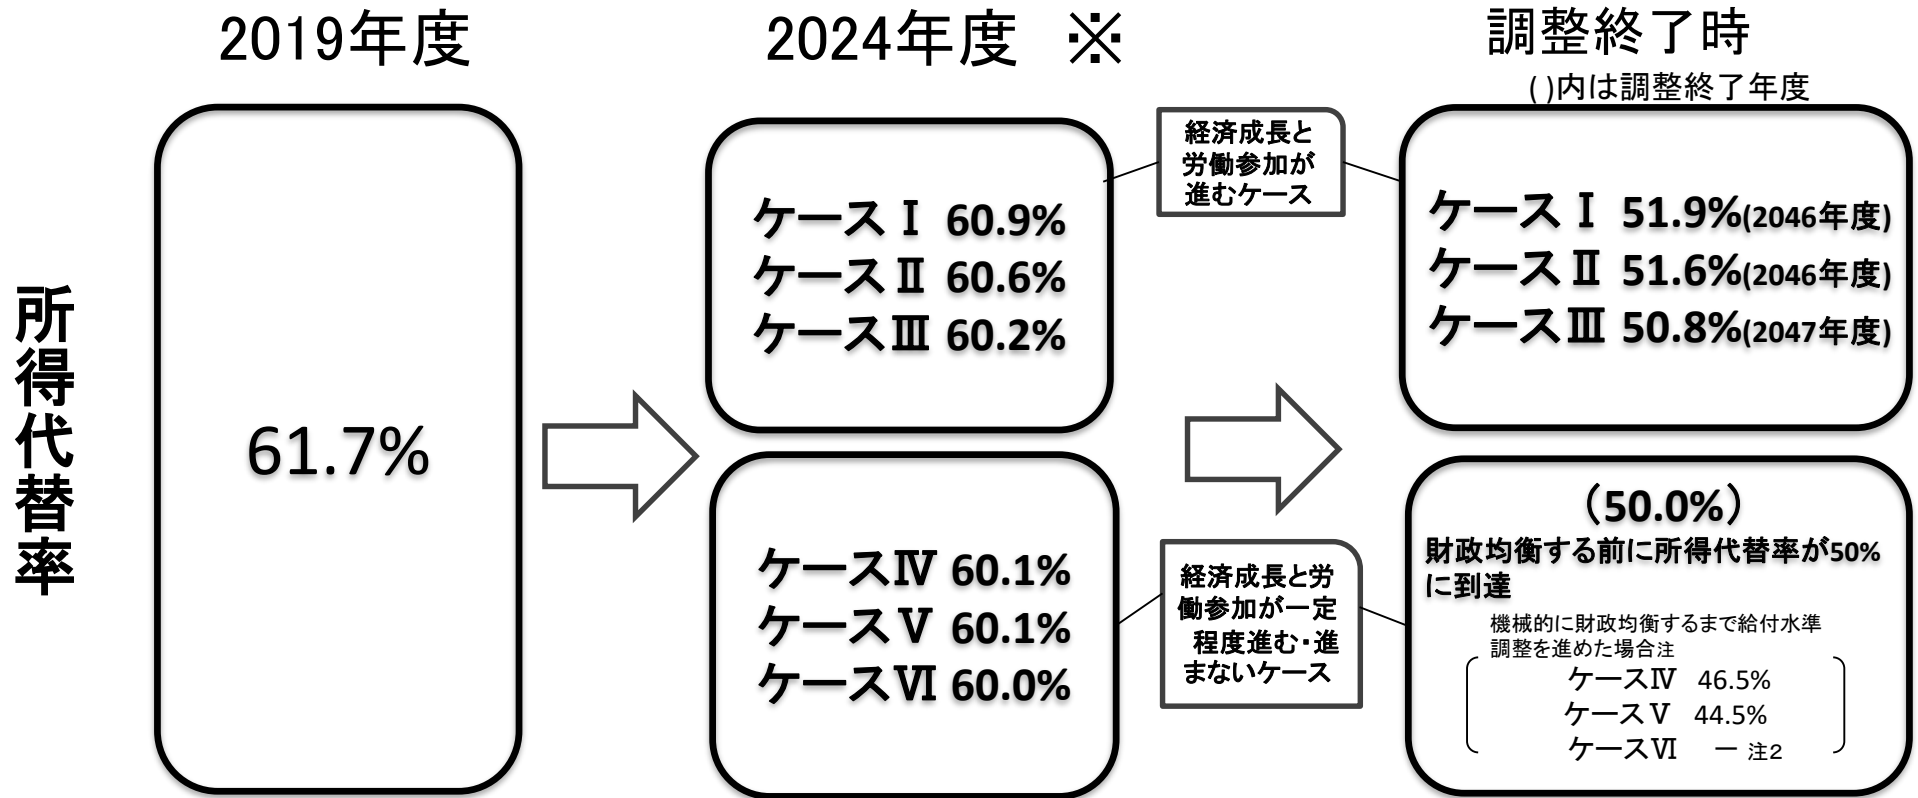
2019年度

2024年度 ※

調整終了時
( )内は調整終了年度

所得代替率

61.7%

ケースⅠ 60.9%
ケースⅡ 60.6%
ケースⅢ 60.2%

経済成長と労働参加が進むケース

ケースⅠ 51.9%(2046年度)
ケースⅡ 51.6%(2046年度)
ケースⅢ 50.8%(2047年度)

ケースⅣ 60.1%
ケースⅤ 60.1%
ケースⅥ 60.0%

経済成長と労働参加が一定程度進む・進まないケース

(50.0%)
財政均衡する前に所得代替率が50%に到達

機械的に財政均衡するまで給付水準調整を進めた場合注
ケースⅣ 46.5%
ケースⅤ 44.5%
ケースⅥ ー 注2